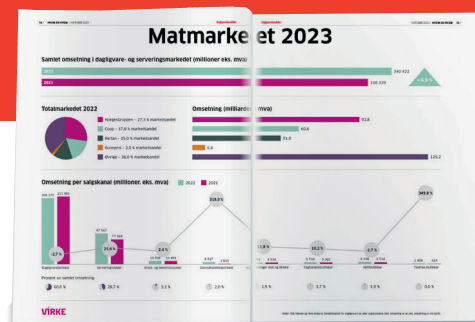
Matmarkedet 2023

Samlet omsetning i dagligvare- og serveringsmarkedet (millioner eks. mva)

2022

2021

340 422

318 329

Totalmarkedet 2022

NorgesGruppen – 27,5 % markedsandel

Coop – 17,6 % markedsandel

Rema – 15,0 % markedsandel

Bunnpris – 2,0 % markedsandel

Øvrige – 38,0 % markedsandel

Omsetning (milliarder eks. mva)

92,8

60,6

51,0

6,8

129,2

Omsetning per salgskanal (millioner, eks. mva)

2022

2021

Dagligvarehandel

Servering

VIRKE